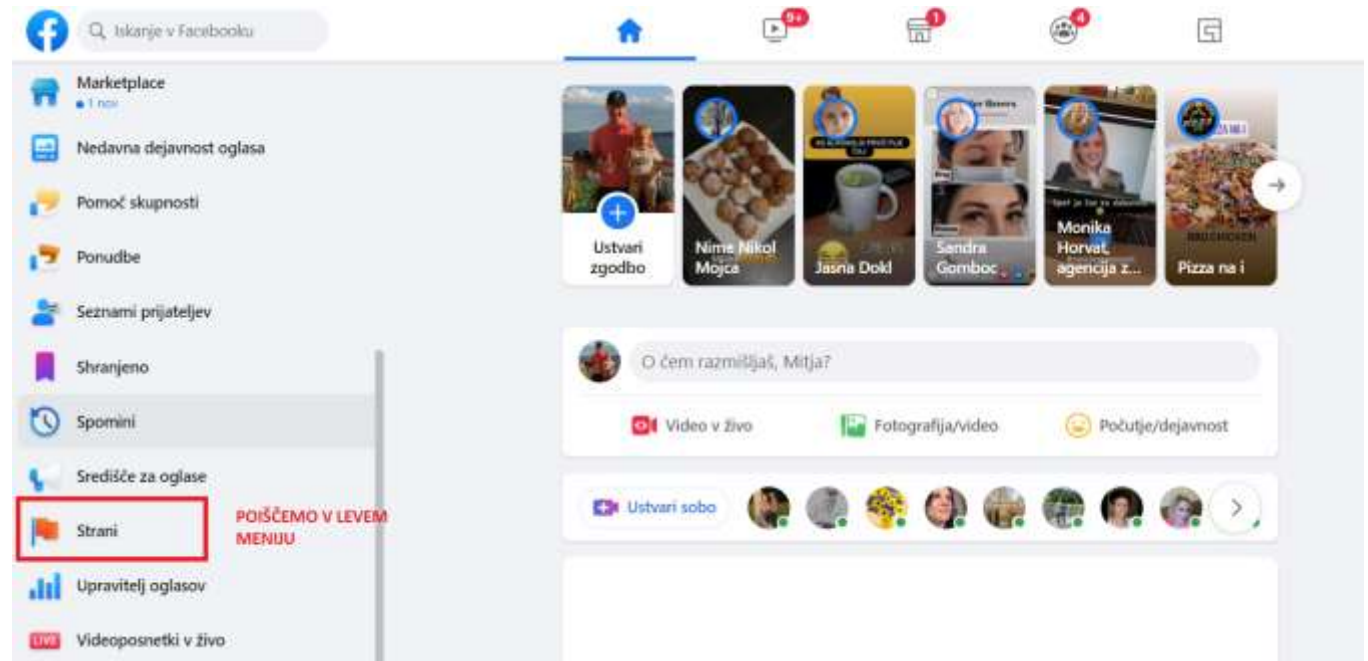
Iskanje v Facebooku

9+ 1 4

Marketplace
• 1 nov

Nedavna dejavnost oglasa

Pomoč skupnosti

Ponudbe

Seznami prijateljev

Shranjeno

Spomini

Središče za oglase

Strani

POIŠČEMO V LEVEM MENIJU

Upravitelj oglasov

LIVE Videoposnetki v živo

Ustvari zgodbo

Nime Nikol Mojca

Jasna Dokl

Sandra Gomboc

Monika Horvat, agencija z...

Pizza na i

O čem razmišljaš, Mitja?

Video v živo

Fotografija/video

Počutje/dejavnost

Ustvari sobo